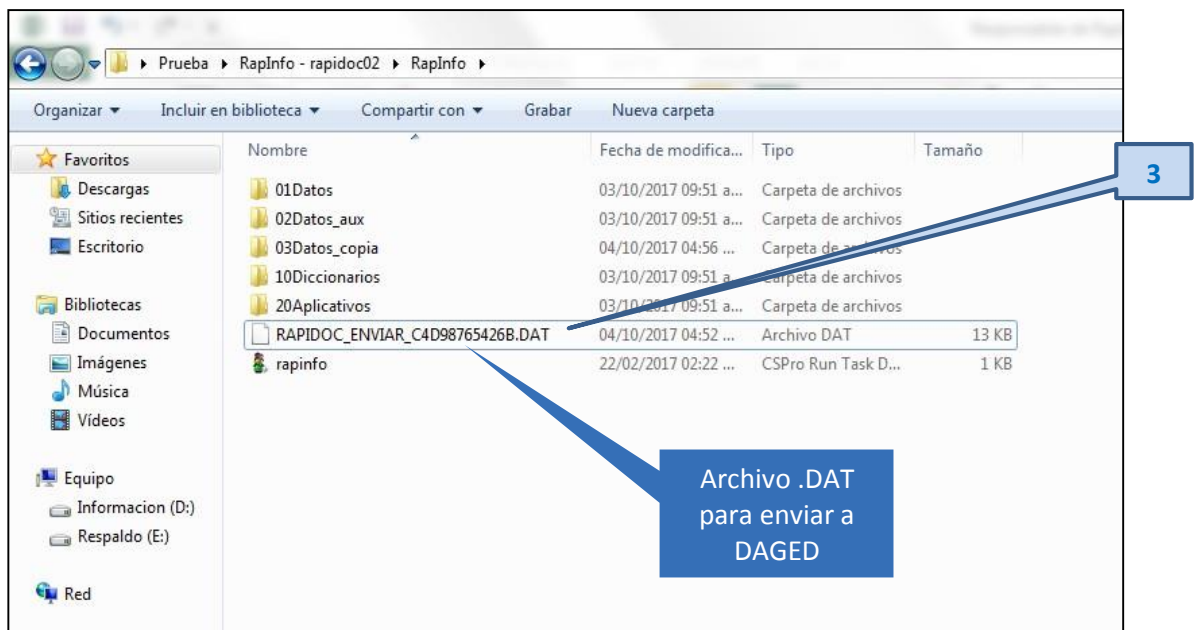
Prueba ▸ RapInfo - rapidoc02 ▸ RapInfo ▸

Organizar ▾ Incluir en biblioteca ▾ Compartir con ▾ Grabar Nueva carpeta

Favoritos
Descargas
Sitios recientes
Escritorio

Bibliotecas
Documentos
Imágenes
Música
Vídeos

Equipo
Informacion (D:)
Respaldo (E:)

Red

| Nombre | Fecha de modifica... | Tipo | Tamaño |
|---|---|---|---|
| 01Datos | 03/10/2017 09:51 a... | Carpeta de archivos | |
| 02Datos_aux | 03/10/2017 09:51 a... | Carpeta de archivos | |
| 03Datos_copia | 04/10/2017 04:56 ... | Carpeta de archivos | |
| 10Diccionarios | 03/10/2017 09:51 a... | Carpeta de archivos | |
| 20Aplicativos | 03/10/2017 09:51 a... | Carpeta de archivos | |
| RAPIDOC_ENVIAR_C4D98765426B.DAT | 04/10/2017 04:52 ... | Archivo DAT | 13 KB |
| rapinfo | 22/02/2017 02:22 ... | CSPro Run Task D... | 1 KB |

3

Archivo .DAT para enviar a DAGED